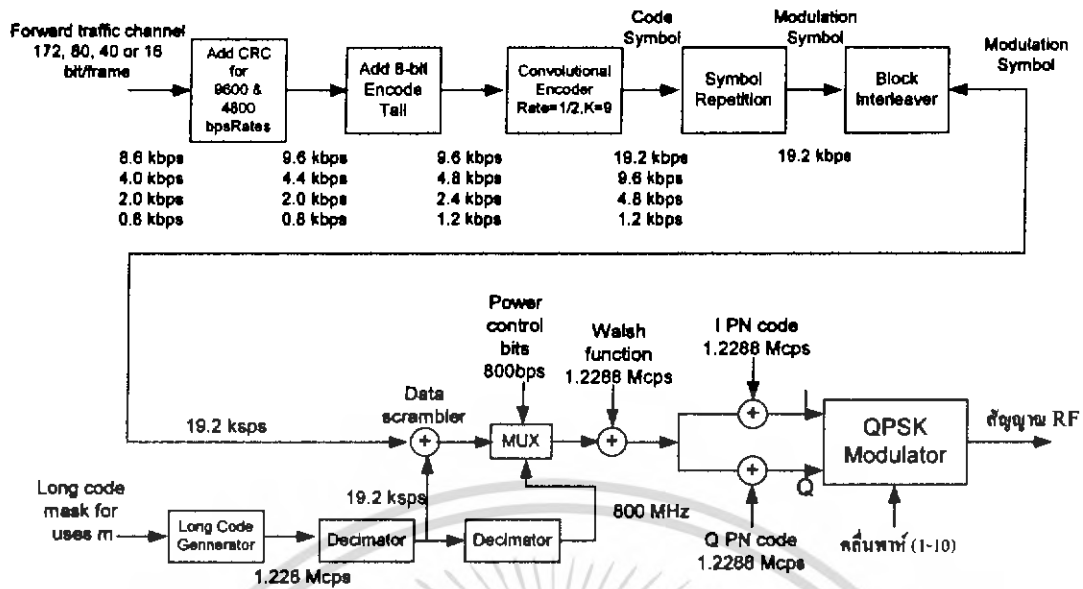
Forward traffic channel 172, 80, 40 or 16 bit/frame

Add CRC for 9600 & 4800 bpsRates

Add 8-bit Encode Tail

Convolutional Encoder Rate=1/2,K=9

Code Symbol

Symbol Repetition

Modulation Symbol

Block Interleaver

Modulation Symbol

8.6 kbps
4.0 kbps
2.0 kbps
0.8 kbps

9.6 kbps
4.4 kbps
2.0 kbps
0.8 kbps

9.6 kbps
4.8 kbps
2.4 kbps
1.2 kbps

19.2 kbps
9.6 kbps
4.8 kbps
1.2 kbps

19.2 kbps

Power control bits 800bps

Walsh function 1.2288 Mcps

I PN code 1.2288 Mcps

19.2 ksps

Data scrambler

MUX

I

QPSK Modulator

สัญญาณ RF

Q

Long code mask for uses m

19.2 ksps

Long Code Gennerator

Decimator

Decimator

800 MHz

1.228 Mcps

Q PN code 1.2288 Mcps

คลื่นพาห์ (1-10)